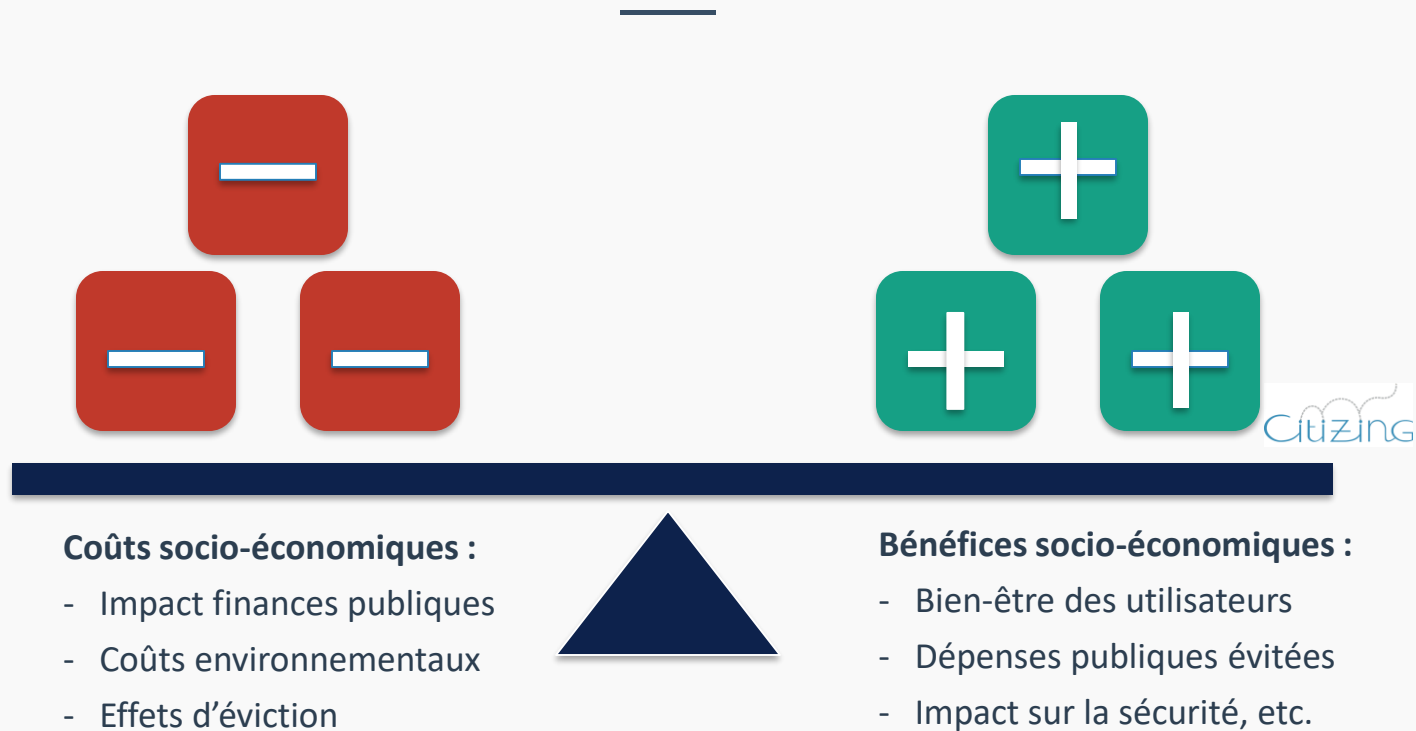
Citizing

**Coûts socio-économiques :**
- Impact finances publiques
- Coûts environnementaux
- Effets d'éviction

**Bénéfices socio-économiques :**
- Bien-être des utilisateurs
- Dépenses publiques évitées
- Impact sur la sécurité, etc.